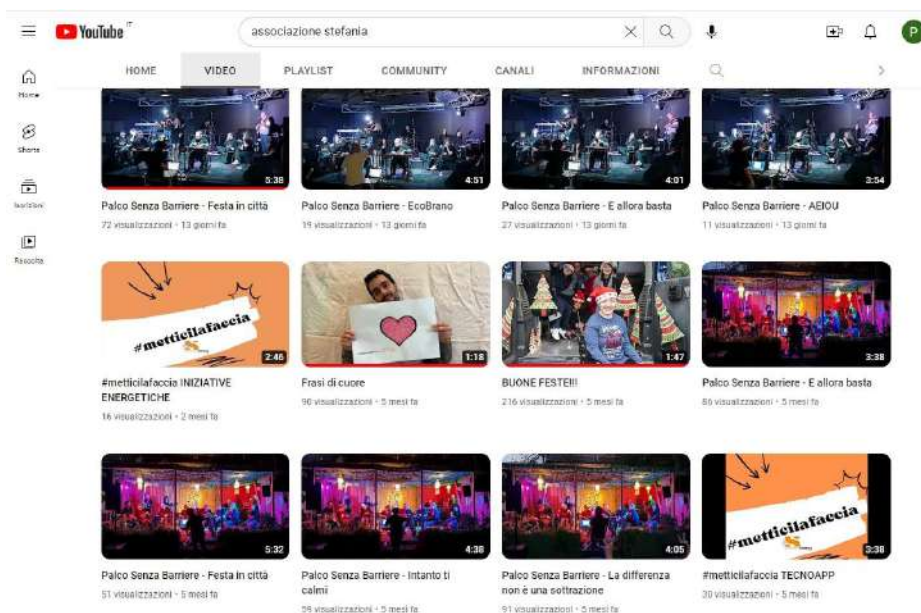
YouTube IT

associazione stefania

P

Home

Shorts

Iscrizioni

Raccolta

HOME VIDEO PLAYLIST COMMUNITY CANALI INFORMAZIONI

5:38
Palco Senza Barriere - Festa in città
72 visualizzazioni • 13 giorni fa

4:51
Palco Senza Barriere - EcoBrano
19 visualizzazioni • 13 giorni fa

4:01
Palco Senza Barriere - E allora basta
27 visualizzazioni • 13 giorni fa

3:54
Palco Senza Barriere - AEIOU
11 visualizzazioni • 13 giorni fa

#metticilafaccia
2:46
#metticilafaccia INIZIATIVE ENERGETICHE
16 visualizzazioni • 2 mesi fa

1:18
Frasi di cuore
96 visualizzazioni • 5 mesi fa

1:47
BUONE FESTE!!!
216 visualizzazioni • 5 mesi fa

3:38
Palco Senza Barriere - E allora basta
86 visualizzazioni • 5 mesi fa

5:32
Palco Senza Barriere - Festa in città
51 visualizzazioni • 5 mesi fa

4:38
Palco Senza Barriere - Intanto ti calmi
56 visualizzazioni • 5 mesi fa

4:05
Palco Senza Barriere - La differenza non è una sottrazione
91 visualizzazioni • 5 mesi fa

#metticilafaccia
3:38
#metticilafaccia TECNOAPP
30 visualizzazioni • 5 mesi fa